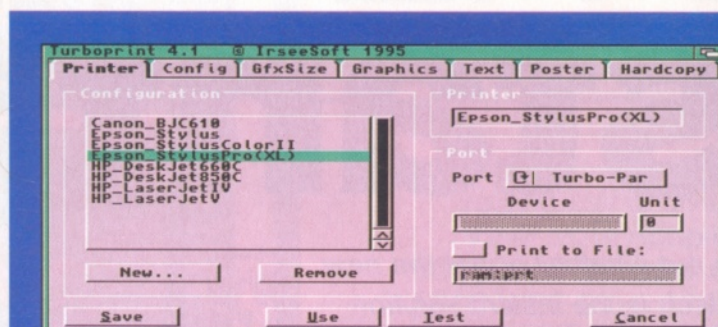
Turboprint 4.1 © IrseeSoft 1995

Printer | Config | GfxSize | Graphics | Text | Poster | Hardcopy

Configuration

Canon_BJC610
Epson_Stylus
Epson_StylusColorII
Epson_StylusPro(XL)
HP_DeskJet660C
HP_DeskJet850C
HP_LaserJetIV
HP_LaserJetV

New... | Remove

Printer

Epson_StylusPro(XL)

Port

Port | Turbo-Par

Device | Unit

0

Print to File:

ram:prt

Save | Use | Test | Cancel